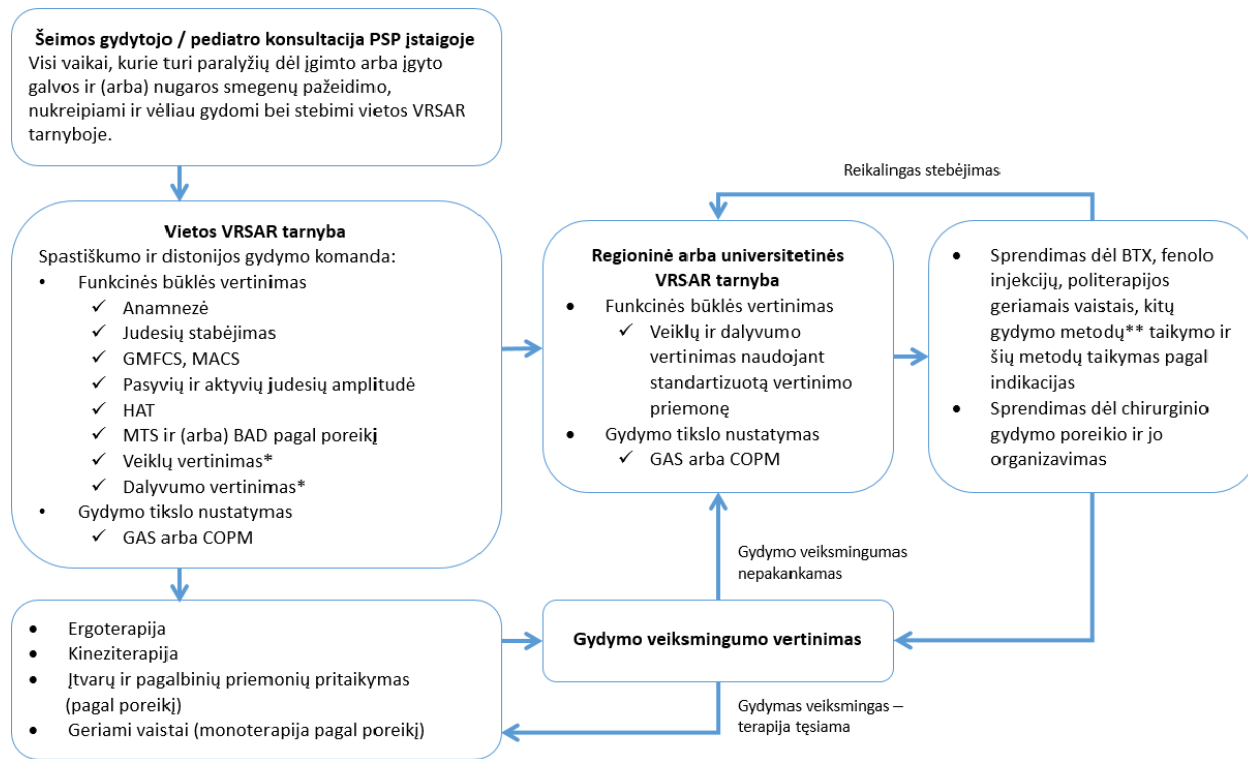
**Šeimos gydytojo / pediatro konsultacija PSP įstaigoje**
Visi vaikai, kurie turi paralyžių dėl įgimto arba įgyto galvos ir (arba) nugaros smegenų pažeidimo, nukreipiami ir vėliau gydomi bei stebimi vietos VRSAR tarnyboje.

**Vietos VRSAR tarnyba**
Spastiškumo ir distonijos gydymo komanda:
- Funkcinės būklės vertinimas
  ✓ Anamnezė
  ✓ Judesių stabėjimas
  ✓ GMFCS, MACS
  ✓ Pasyvių ir aktyvių judesių amplitudė
  ✓ HAT
  ✓ MTS ir (arba) BAD pagal poreikį
  ✓ Veiklų vertinimas*
  ✓ Dalyvumo vertinimas*
- Gydymo tikslo nustatymas
  ✓ GAS arba COPM

Reikalingas stebėjimas

**Regioninė arba universitetinės VRSAR tarnyba**
- Funkcinės būklės vertinimas
  ✓ Veiklų ir dalyvumo vertinimas naudojant standartizuotą vertinimo priemonę
- Gydymo tikslo nustatymas
  ✓ GAS arba COPM

- Sprendimas dėl BTX, fenolo injekcijų, politerapijos geriamais vaistais, kitų gydymo metodų** taikymo ir šių metodų taikymas pagal indikacijas
- Sprendimas dėl chirurginio gydymo poreikio ir jo organizavimas

Gydymo veiksmingumas nepakankamas

- Ergoterapija
- Kineziterapija
- Įtvarų ir pagalbinių priemonių pritaikymas (pagal poreikį)
- Geriami vaistai (monoterapija pagal poreikį)

**Gydymo veiksmingumo vertinimas**

Gydymas veiksmingas – terapija tęsiama